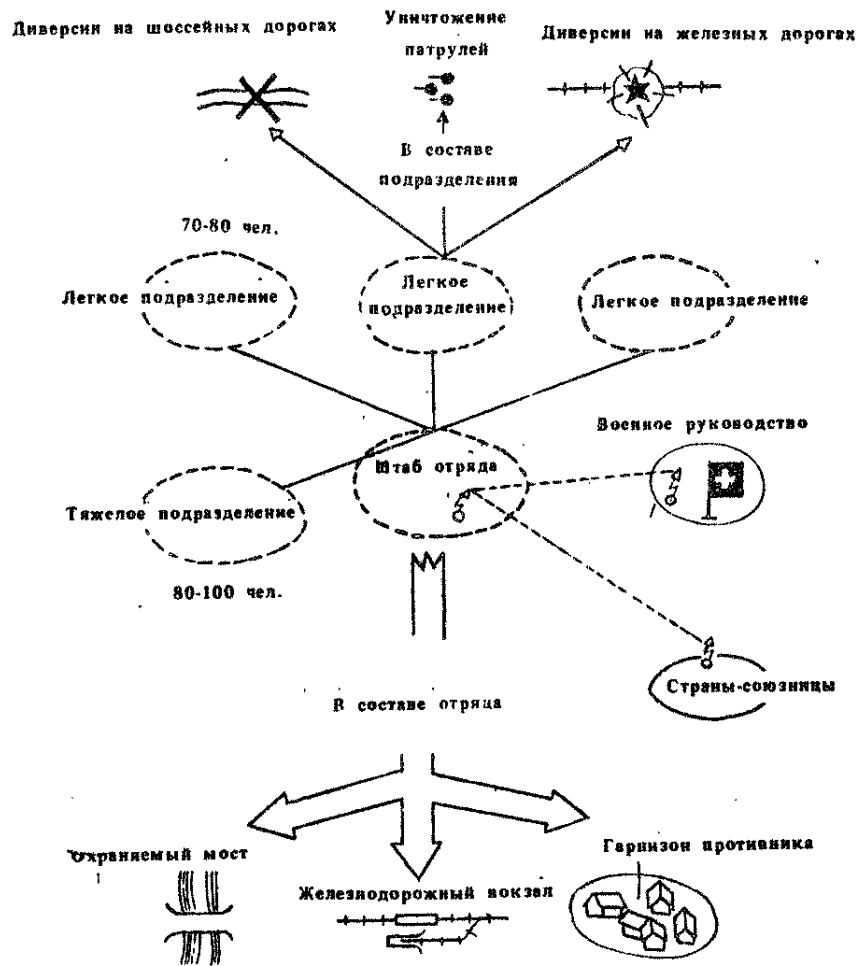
Диверсии на шоссейных дорогах

Уничтожение патрулей

Диверсии на железных дорогах

В составе подразделения

70-80 чел.

Легкое подразделение

Легкое подразделение

Легкое подразделение

Военное руководство

Штаб отряда

Тяжелое подразделение

80-100 чел.

Страны-союзницы

В составе отряца

Охраняемый мост

Железнодорожный вокзал

Гарнизон противника